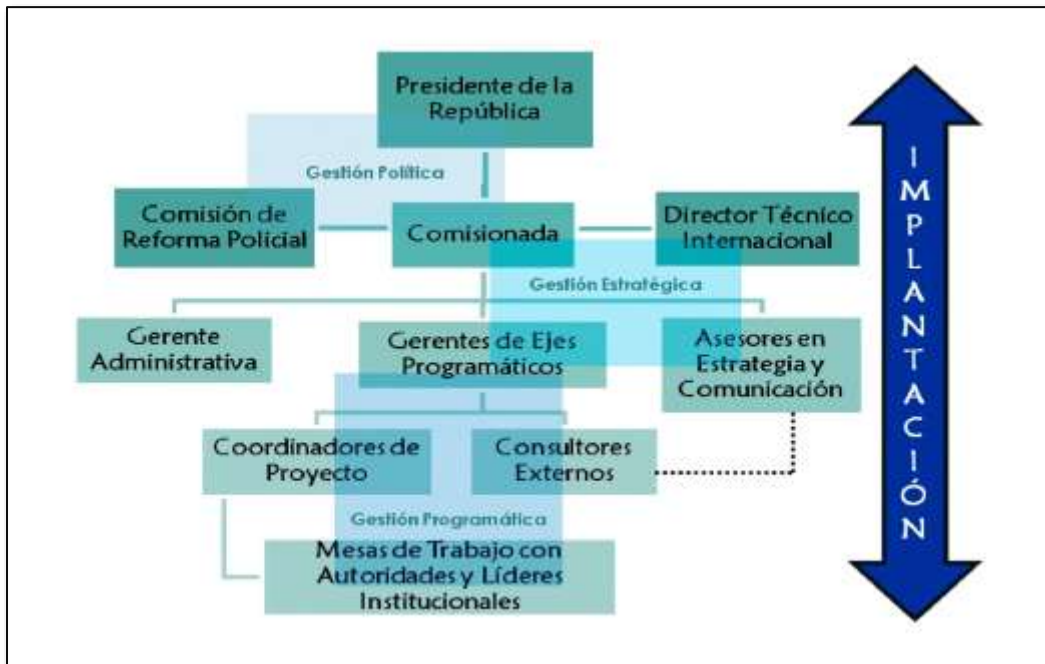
Presidente de la República

Gestión Política

Comisión de Reforma Policial

Comisionada

Director Técnico Internacional

Gestión Estratégica

Gerente Administrativa

Gerentes de Ejes Programáticos

Asesores en Estrategia y Comunicación

Coordinadores de Proyecto

Consultores Externos

Gestión Programática

Mesas de Trabajo con Autoridades y Líderes Institucionales

IMPLANTACIÓN